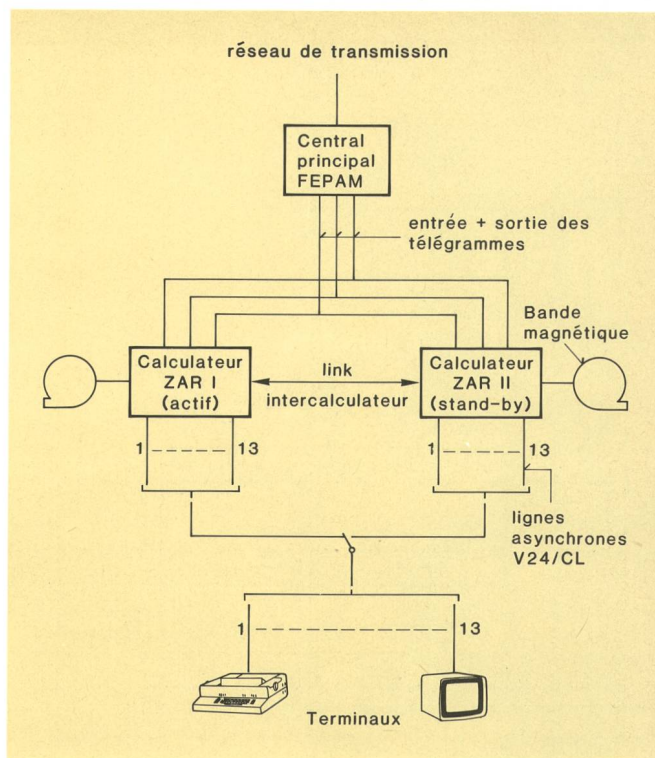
réseau de transmission

Central principal FEPAM

entrée + sortie des télégrammes

Bande magnétique

Calculateur ZAR I (actif)

link intercalculateur

Calculateur ZAR II (stand-by)

1 ------ 13

1 ------ 13

lignes asynchrones V24/CL

1 -------------- 13

Terminaux